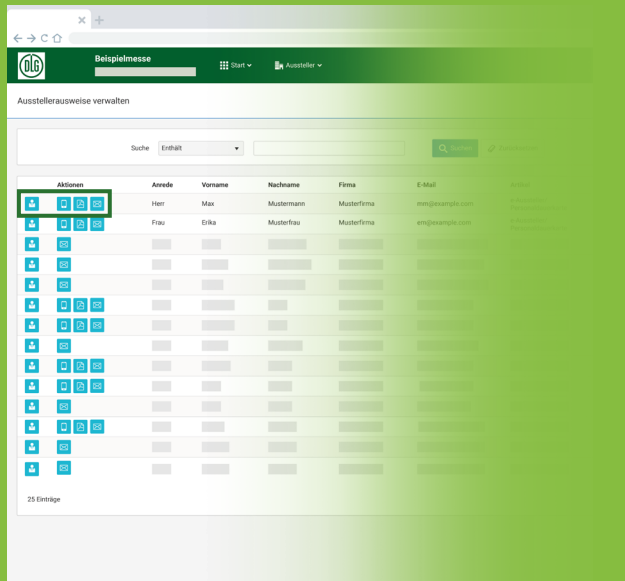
DLG

Beispielmesse

Start

Aussteller

Ausstellerausweise verwalten

Suche Enthält

Suchen

| Aktionen | Anrede | Vorname | Nachname | Firma | E-Mail |
|---|---|---|---|---|---|
| | Herr | Max | Mustermann | Musterfirma | mm@example.com |
| | Frau | Erika | Musterfrau | Musterfirma | em@example.com |

25 Einträge